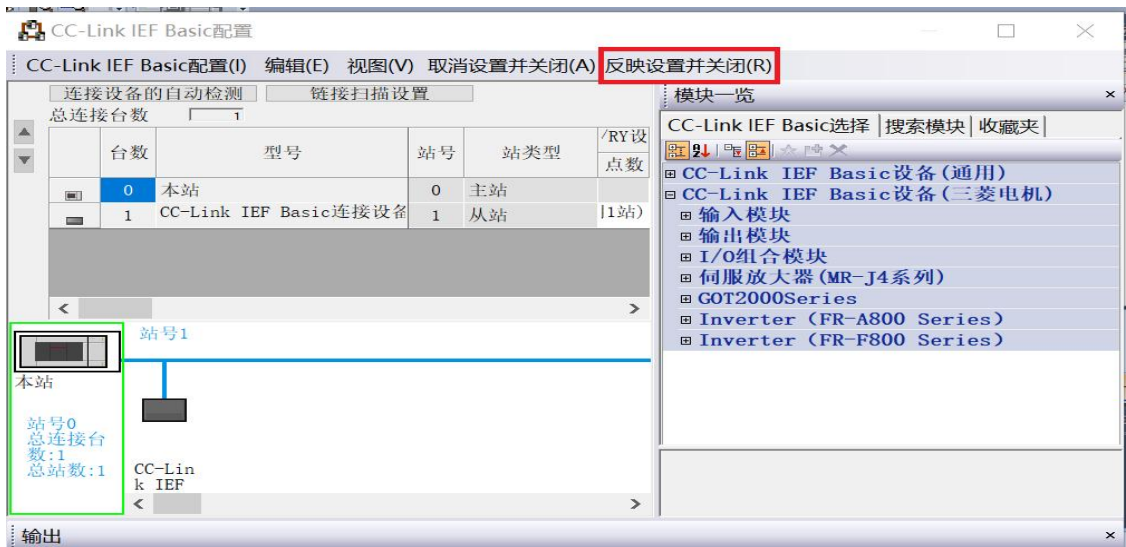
CC-Link IEF Basic配置

CC-Link IEF Basic配置(I) 编辑(E) 视图(V) 取消设置并关闭(A) 反映设置并关闭(R)

连接设备的自动检测 链接扫描设置
总连接台数 1

| | 台数 | 型号 | 站号 | 站类型 | /RY设 点数 |
|---|---|---|---|---|---|
| | 0 | 本站 | 0 | 主站 | |
| | 1 | CC-Link IEF Basic连接设备 | 1 | 从站 | 1站) |

站号1

本站

站号0
总连接台数:1
总站数:1

CC-Link IEF

模块一览

CC-Link IEF Basic选择 | 搜索模块 | 收藏夹

⊞ CC-Link IEF Basic设备(通用)
⊟ CC-Link IEF Basic设备(三菱电机)
⊞ 输入模块
⊞ 输出模块
⊞ I/O组合模块
⊞ 伺服放大器(MR-J4系列)
⊞ GOT2000Series
⊞ Inverter (FR-A800 Series)
⊞ Inverter (FR-F800 Series)

输出